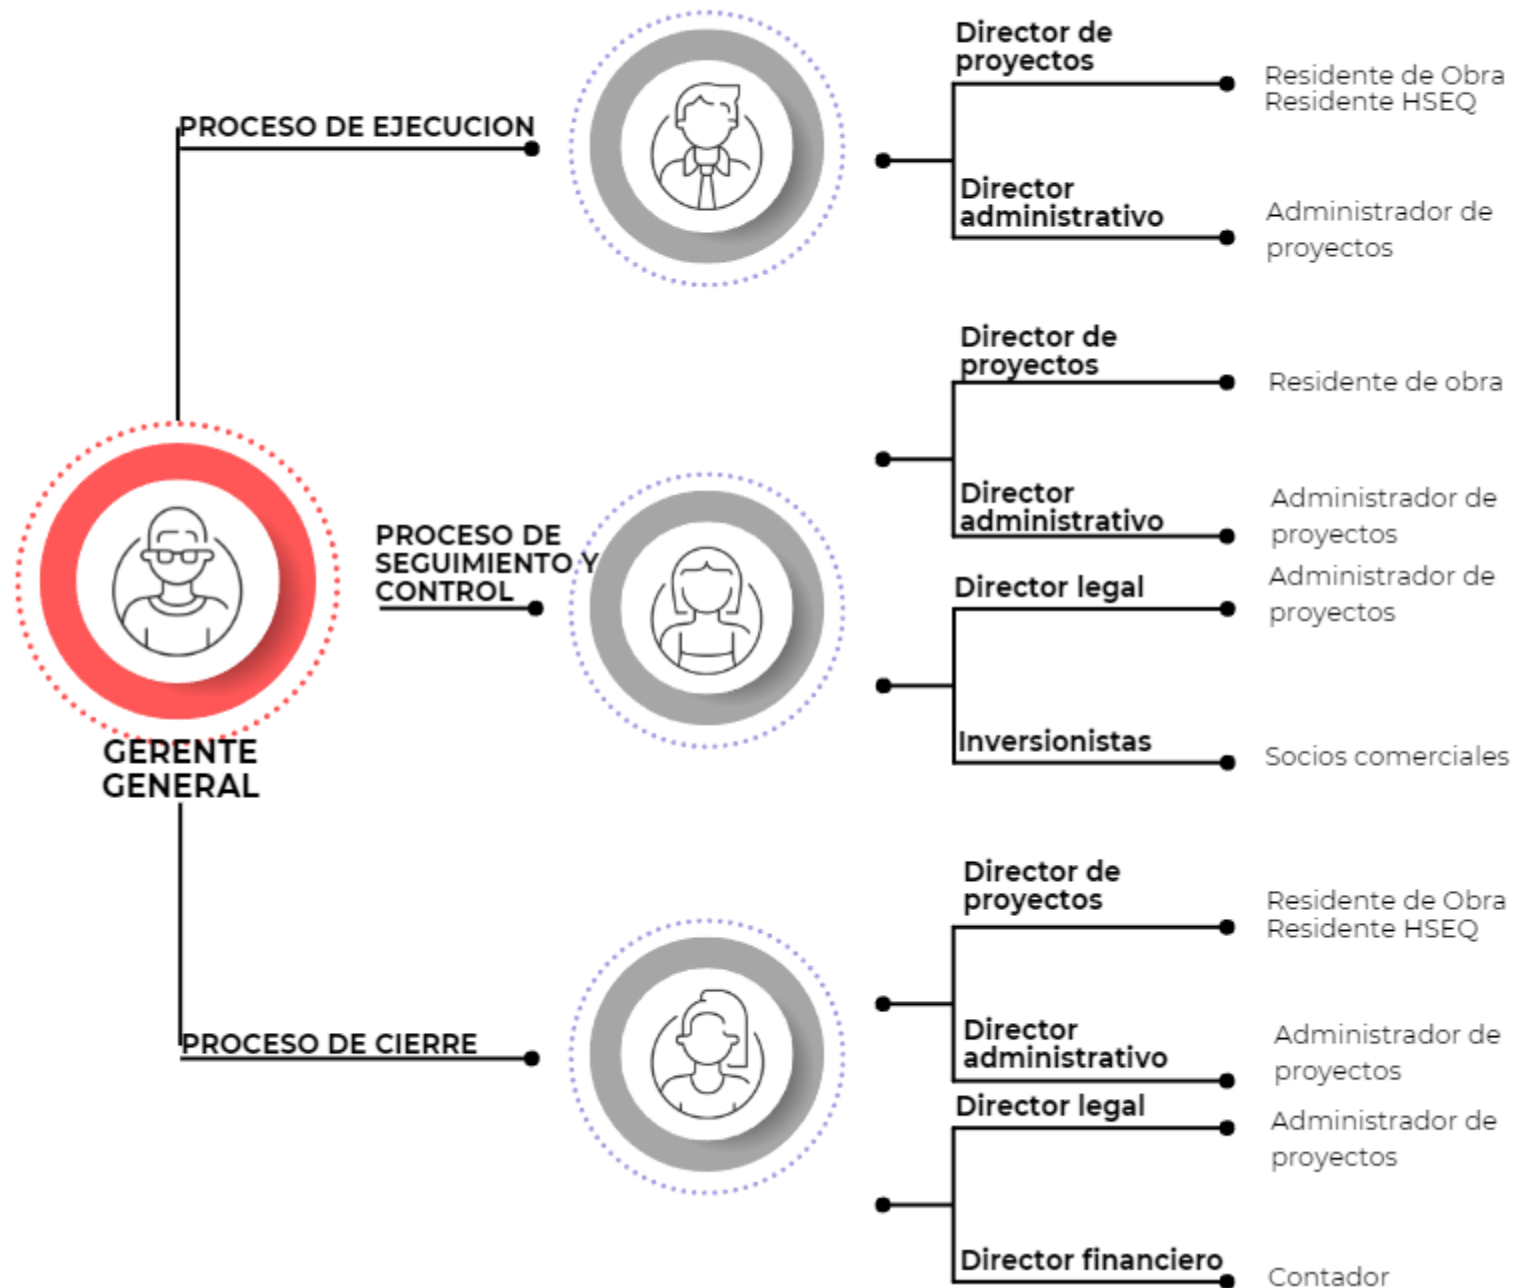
PROCESO DE EJECUCION

Director de proyectos

Residente de Obra
Residente HSEQ

Director administrativo

Administrador de proyectos

Director de proyectos

Residente de obra

Director administrativo

Administrador de proyectos

PROCESO DE SEGUIMIENTO Y CONTROL

Director legal

Administrador de proyectos

Inversionistas

Socios comerciales

GERENTE GENERAL

Director de proyectos

Residente de Obra
Residente HSEQ

PROCESO DE CIERRE

Director administrativo

Administrador de proyectos

Director legal

Administrador de proyectos

Director financiero

Contador